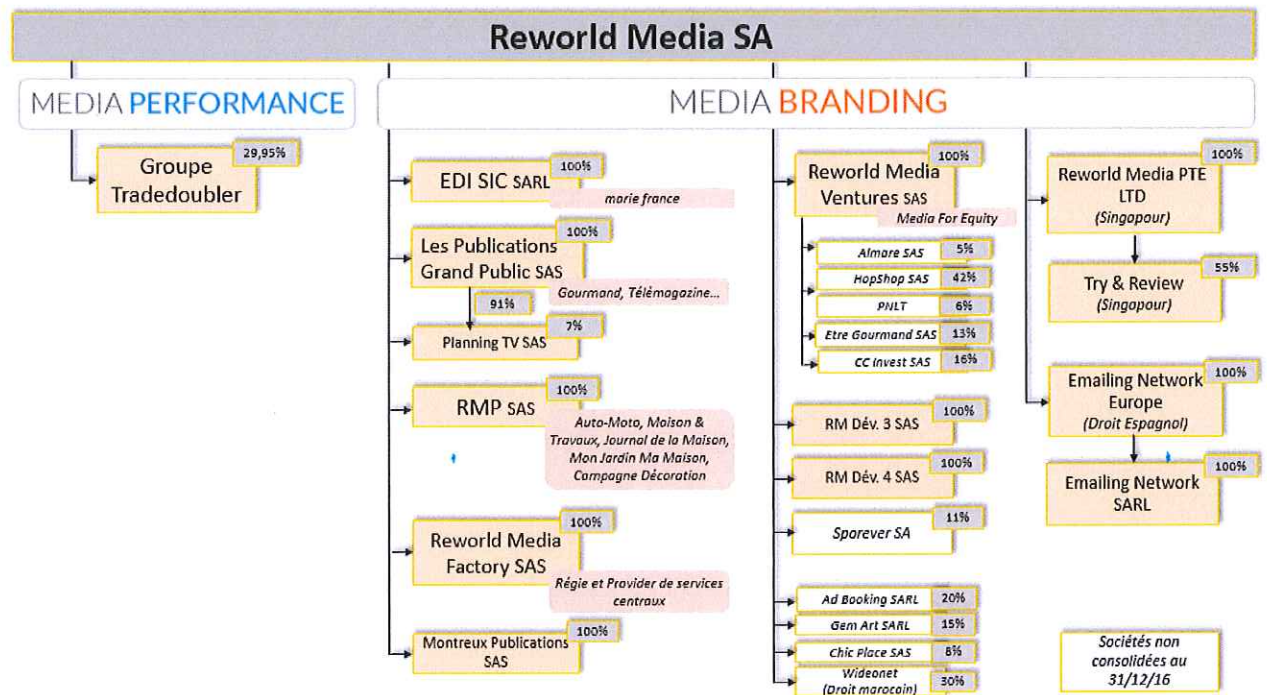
Reworld Media SA

MEDIA PERFORMANCE

Groupe Tradedoubler 29,95%

MEDIA BRANDING

EDI SIC SARL 100%
marie france

Les Publications Grand Public SAS 100%
Gourmand, Télémagazine...
91%
Planning TV SAS 7%

RMP SAS 100%
Auto-Moto, Maison & Travaux, Journal de la Maison, Mon Jardin Ma Maison, Campagne Décoration

Reworld Media Factory SAS 100%
Régie et Provider de services centraux

Montreux Publications SAS 100%

Reworld Media Ventures SAS 100%
Media For Equity
Almare SAS 5%
HopShop SAS 42%
PNLT 6%
Etre Gourmand SAS 13%
CC Invest SAS 16%

RM Dév. 3 SAS 100%

RM Dév. 4 SAS 100%

Sporever SA 11%

Ad Booking SARL 20%
Gem Art SARL 15%
Chic Place SAS 8%
Wideonet (Droit marocain) 30%

Reworld Media PTE LTD (Singapour) 100%

Try & Review (Singapour) 55%

Emailing Network Europe (Droit Espagnol) 100%

Emailing Network SARL 100%

Sociétés non consolidées au 31/12/16